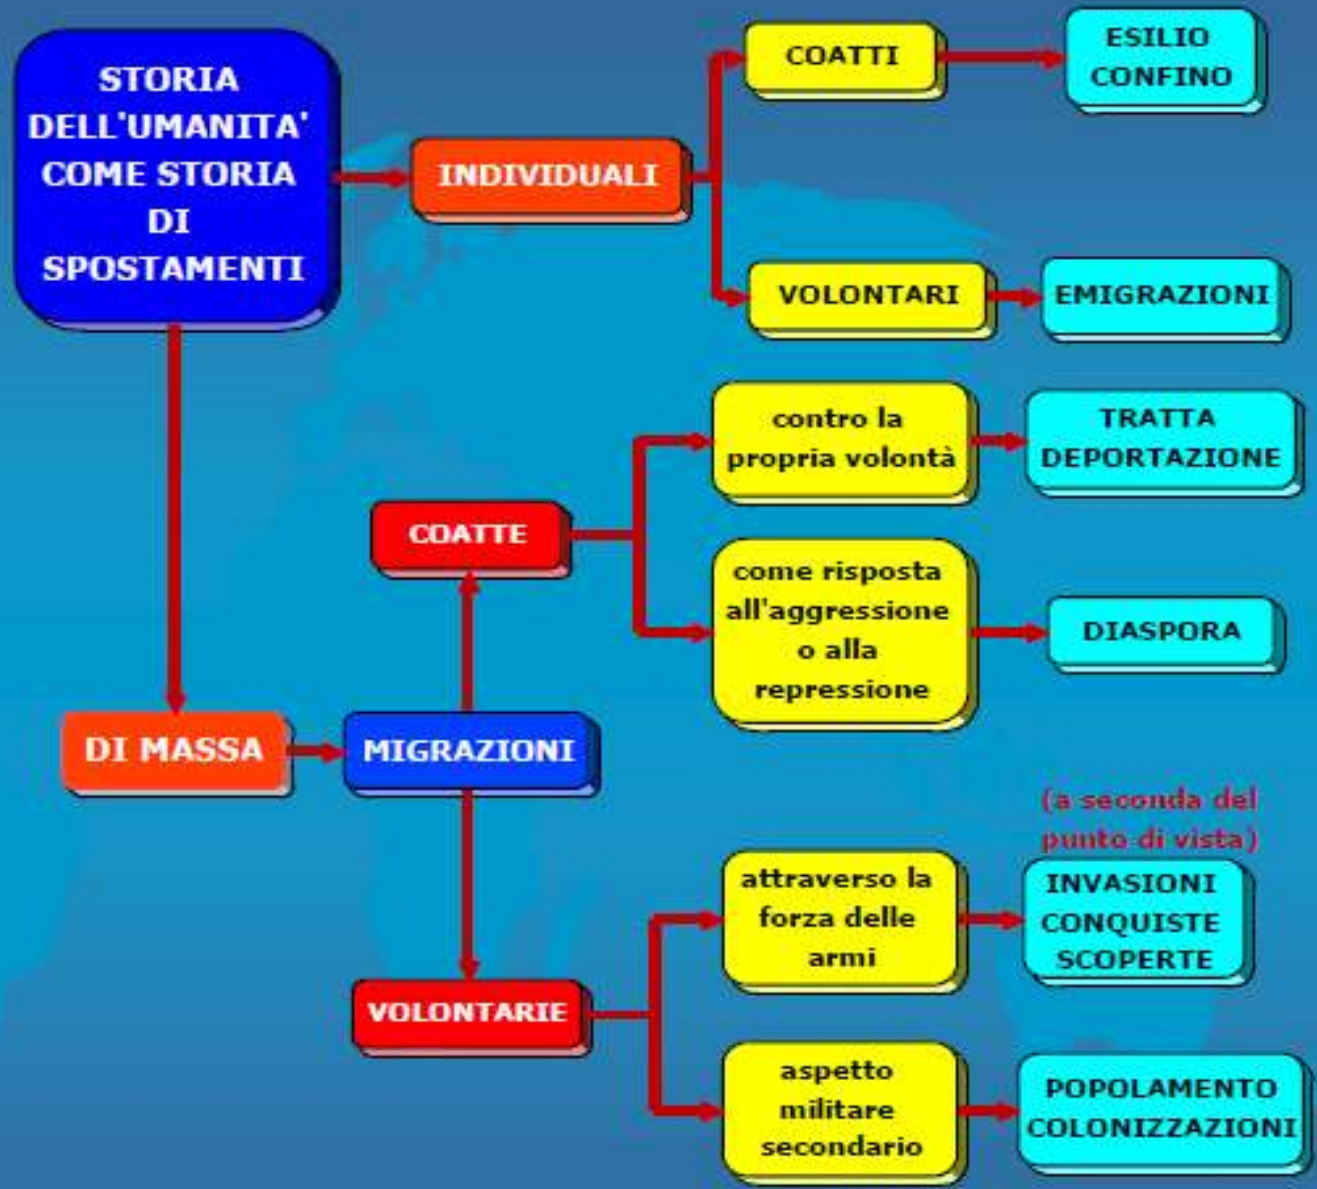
STORIA DELL'UMANITA' COME STORIA DI SPOSTAMENTI

INDIVIDUALI

COATTI

ESILIO
CONFINO

VOLONTARI

EMIGRAZIONI

DI MASSA

MIGRAZIONI

COATTE

contro la propria volontà

TRATTA
DEPORTAZIONE

come risposta all'aggressione o alla repressione

DIASPORA

VOLONTARIE

(a seconda del punto di vista)

attraverso la forza delle armi

INVASIONI
CONQUISTE
SCOPERTE

aspetto militare secondario

POPOLAMENTO
COLONIZZAZIONI